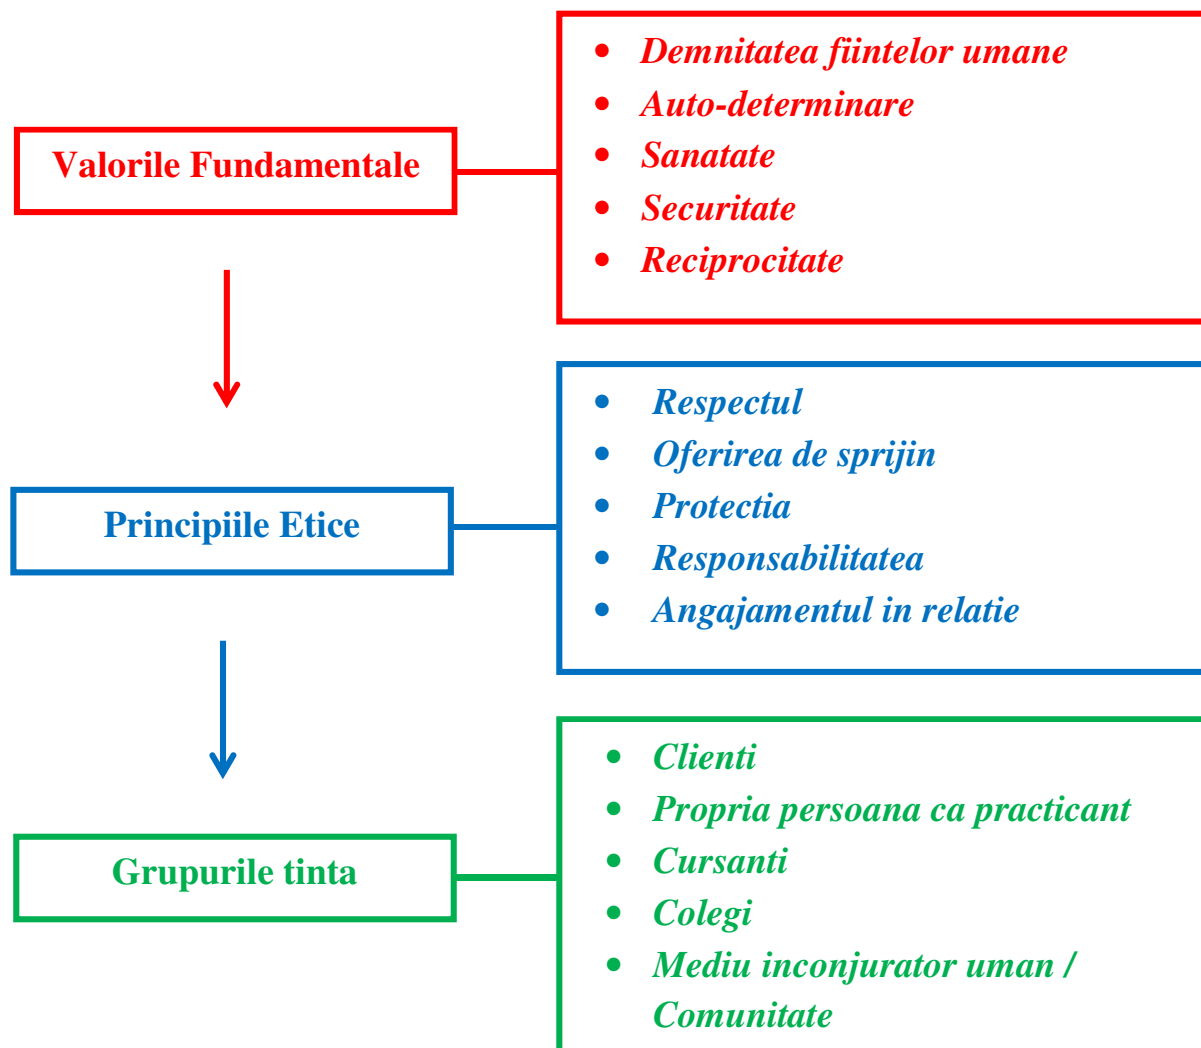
Valorile Fundamentale

- Demnitatea fiintelor umane
- Auto-determinare
- Sanatate
- Securitate
- Reciprocitate

Principiile Etice

- Respectul
- Oferirea de sprijin
- Protectia
- Responsabilitatea
- Angajamentul in relatie

Grupurile tinta

- Clienti
- Propria persoana ca practicant
- Cursanti
- Colegi
- Mediu inconjurator uman / Comunitate